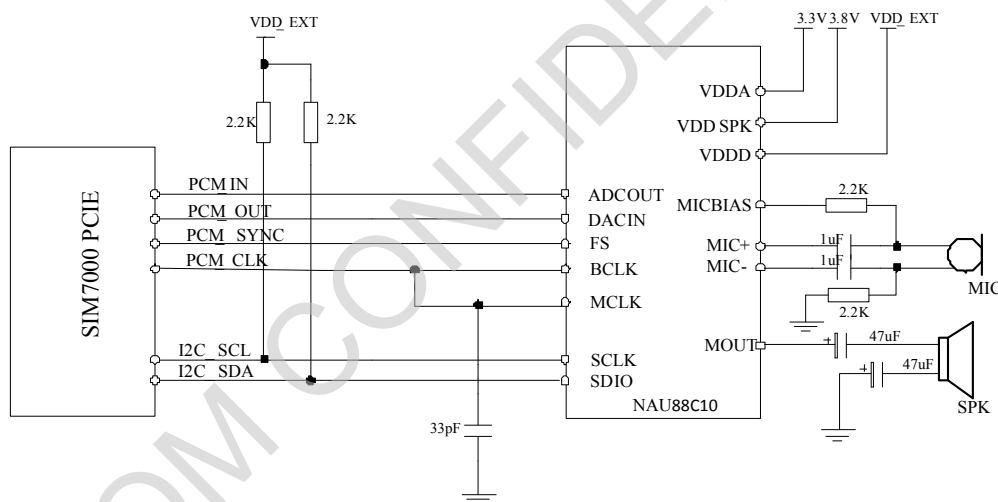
VDD_EXT

2.2K

2.2K

SIM7000 PCIE

PCM IN

PCM_OUT

PCM_SYNC

PCM_CLK

I2C_SCL

I2C_SDA

33pF

ADCOUT

DACIN

FS

BCLK

MCLK

SCLK

SDIO

NAU88C10

3.3V

3.8V

VDD_EXT

VDDA

VDD SPK

VDDD

MICBIAS

MIC+

MIC-

MOUT

2.2K

1uF

1uF

2.2K

MIC

47uF

47uF

SPK

SIMCOM CONFIDENTIAL